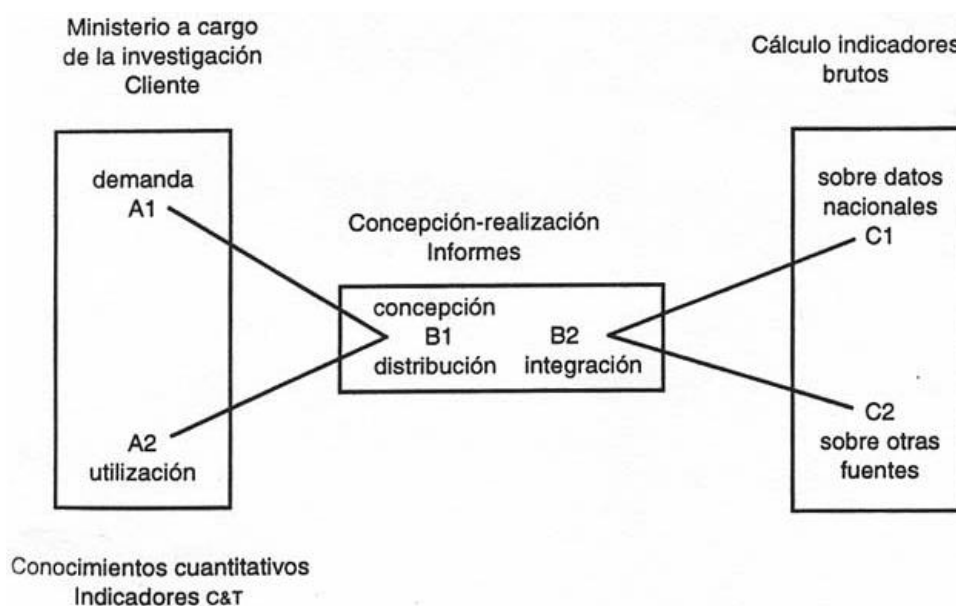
Ministerio a cargo de la investigación Cliente

demanda
A1

A2
utilización

Conocimientos cuantitativos
Indicadores C&T

Concepción-realización
Informes

concepción
B1
distribución

B2
integración

Cálculo indicadores brutos

sobre datos nacionales
C1

C2
sobre otras fuentes